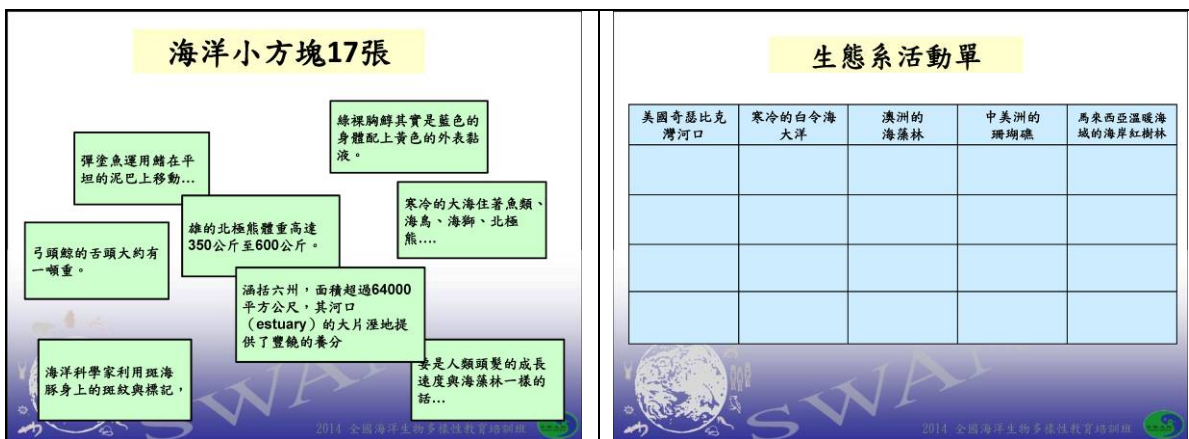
海洋小方塊17張

綠裸胸鯙其實是藍色的身體配上黃色的外表黏液。

彈塗魚運用鰭在平坦的泥巴上移動...

寒冷的大海住著魚類、海鳥、海獅、北極熊....

雄的北極熊體重高達350公斤至600公斤。

弓頭鯨的舌頭大約有一噸重。

涵括六州，面積超過64000平方公尺，其河口（estuary）的大片溼地提供了豐饒的養分

海洋科學家利用斑海豚身上的斑紋與標記，

要是人類頭髮的成長速度與海藻林一樣的話...

SWAN

2014 全國海洋生物多樣性教育培訓班

生態系活動單

| 美國奇瑟比克灣河口 | 寒冷的白令海大洋 | 澳洲的海藻林 | 中美洲的珊瑚礁 | 馬來西亞溫暖海域的海岸紅樹林 |
|---|---|---|---|---|
| | | | | |
| | | | | |
| | | | | |
| | | | | |

SWAN

2014 全國海洋生物多樣性教育培訓班